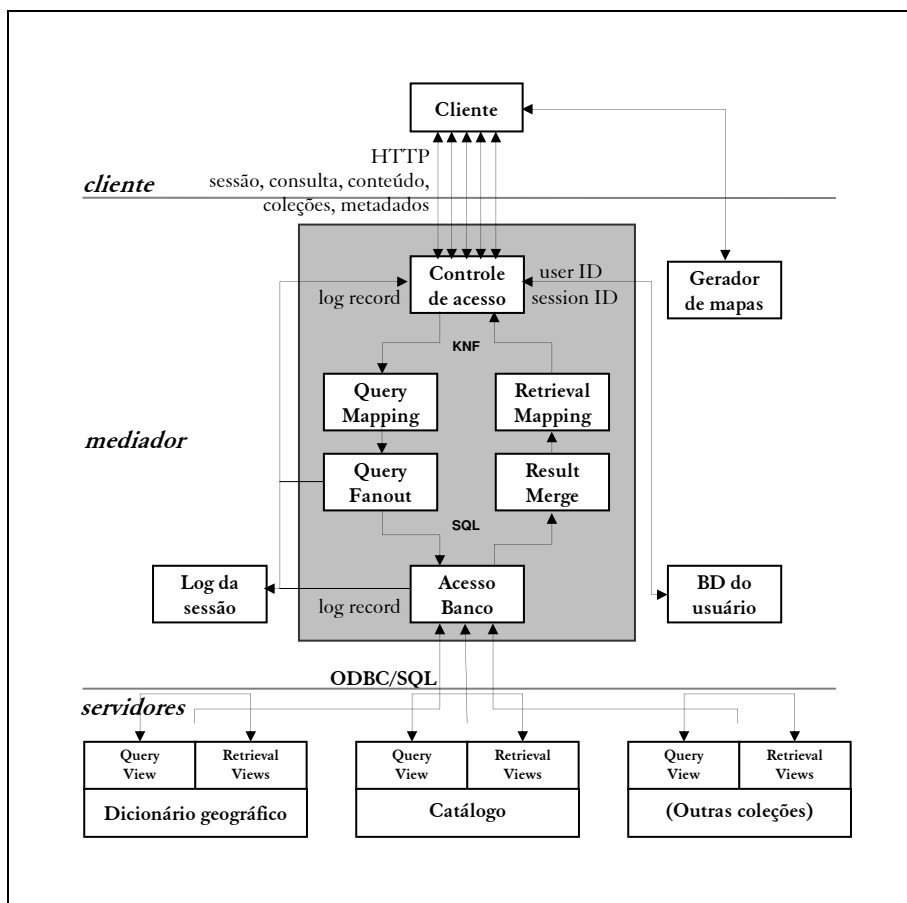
Cliente

HTTP
sessão, consulta, conteúdo, coleções, metadados

cliente

Controle de acesso

log record

user ID
session ID

Gerador de mapas

KNF

Query Mapping

Retrieval Mapping

mediador

Query Fanout

Result Merge

SQL

Log da sessão

Acesso Banco

log record

BD do usuário

ODBC/SQL

servidores

| Query View | Retrieval Views |
|---|---|
| Dicionário geográfico | |

| Query View | Retrieval Views |
|---|---|
| Catálogo | |

| Query View | Retrieval Views |
|---|---|
| (Outras coleções) | |